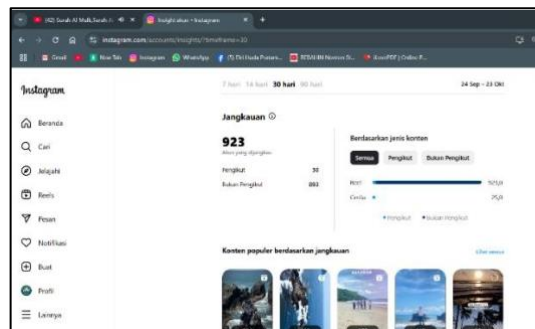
(42) Surah Al Mulk,Surah... × Insight akun • Instagram × +

instagram.com/accounts/insights/?timeframe=30

Gmail | New Tab | Instagram | WhatsApp | (1) Dwi Huda Pratama... | BERANDA Nomor... | iLovePDF | Online P...

Instagram

Beranda

Cari

Jelajahi

Reels

Pesan

Notifikasi

Buat

Profil

Lainnya

7 hari 14 hari 30 hari 90 hari

24 Sep – 23 Okt

Jangkauan

923

Akun yang dijangkau

Pengikut 30

Bukan Pengikut 893

Berdasarkan jenis konten

Semua Pengikut Bukan Pengikut

Post 525,0

Cerita 25,0

• Pengikut • Bukan Pengikut

Konten populer berdasarkan jangkauan

Lihat semua